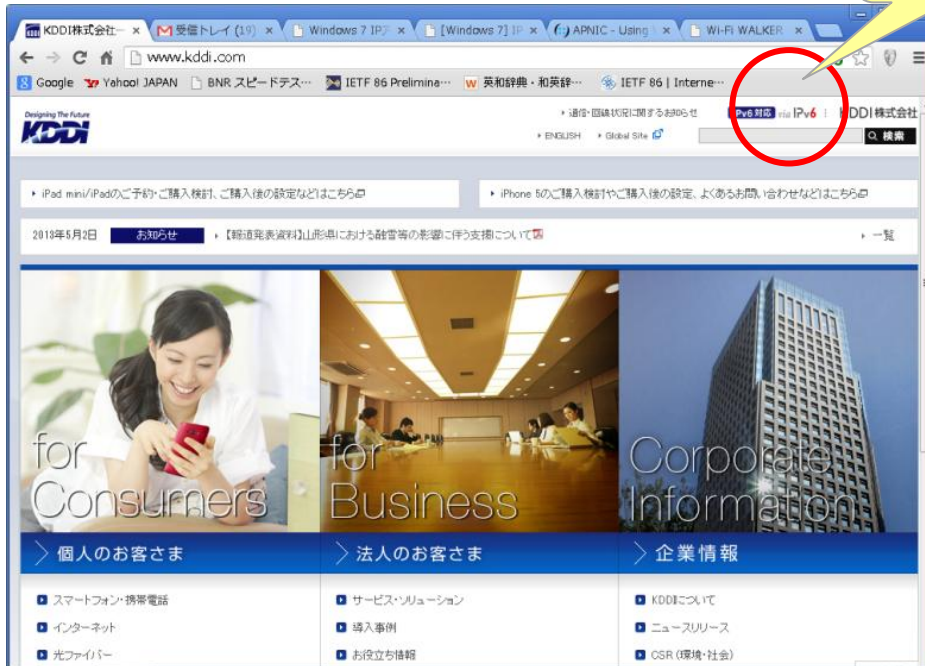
KDDI株式会社 ×
受信トレイ (19) ×
Windows 7 IP ×
[Windows 7] IP ×
APNIC - Using ×
Wi-Fi WALKER ×

www.kddi.com

Google Yahoo! JAPAN BNR スピードテス… IETF 86 Prelimina… 英和辞典・和英辞… IETF 86 | Interne…

Designing The Future
KDDI

通信・回線状況に関するお知らせ
IPv6 対応 via IPv6 KDDI株式会社
ENGLISH Global Site
検索

iPad mini/iPadのご予約・ご購入検討、ご購入後の設定などはこちら
iPhone 5のご購入検討やご購入後の設定、よくあるお問い合わせなどはこちら

2013年5月2日 お知らせ 【報道発表資料】山形県における融雪等の影響に伴う支援について 一覧

for Consumers
for Business
Corporate Information

個人のお客さま
法人のお客さま
企業情報

スマートフォン・携帯電話
インターネット
光ファイバー

サービス・ソリューション
導入事例
お役立ち情報

KDDIについて
ニュースリリース
CSR（環境・社会）